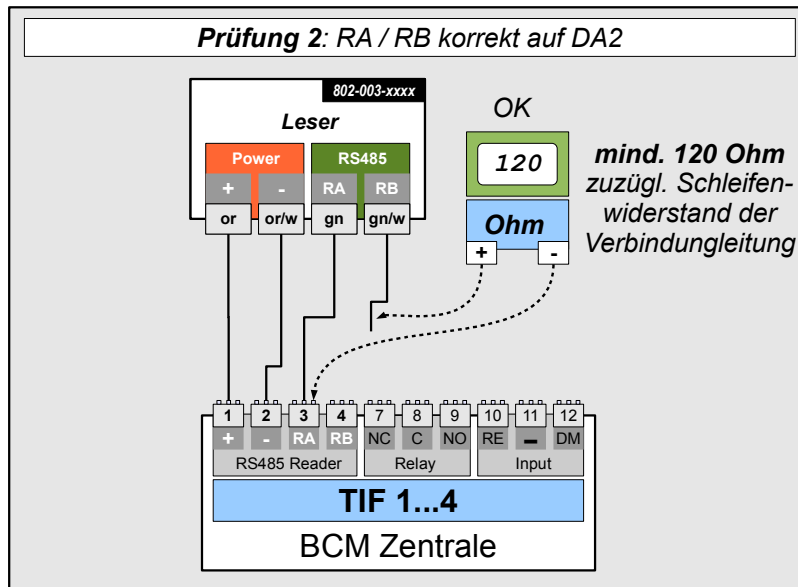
Prüfung 2: RA / RB korrekt auf DA2

802-003-xxxx

Leser

Power

RS485

+

-

RA

RB

or

or/w

gn

gn/w

OK

120

Ohm

+

-

mind. 120 Ohm zuzügl. Schleifenwiderstand der Verbindungleitung

1

2

3

4

7

8

9

10

11

12

+

-

RA

RB

NC

C

NO

RE

–

DM

RS485 Reader

Relay

Input

TIF 1...4

BCM Zentrale